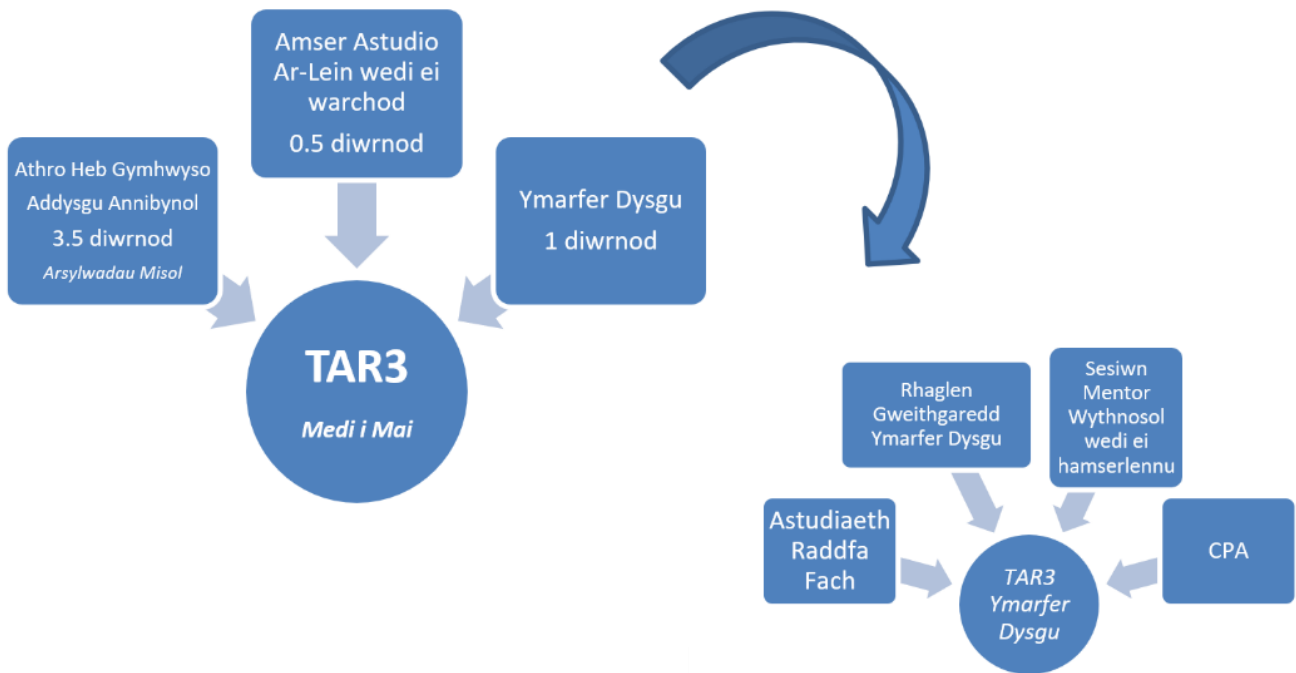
Amser Astudio Ar-Lein wedi ei warchod

0.5 diwrnod

Athro Heb Gymhwyso

Addysgu Annibynol

3.5 diwrnod

*Arsylwadau Misol*

Ymarfer Dysgu

1 diwrnod

**TAR3**

***Medi i Mai***

Rhaglen Gweithgaredd Ymarfer Dysgu

Sesiwn Mentor Wythnosol wedi ei hamserlennu

Astudiaeth Raddfa Fach

CPA

*TAR3 Ymarfer Dysgu*